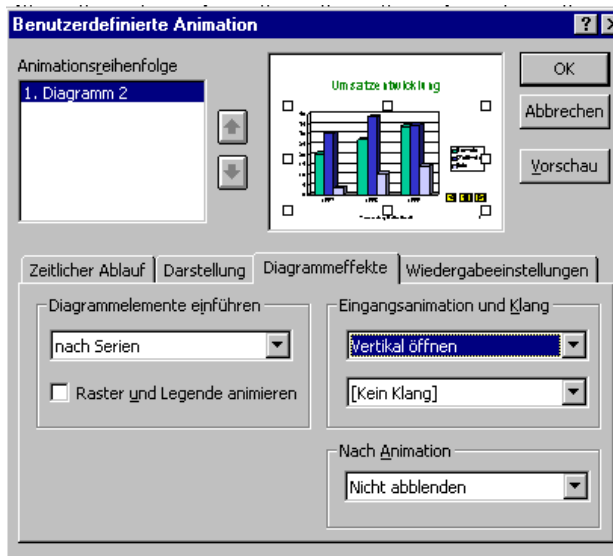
Benutzerdefinierte Animation

?

Animationsreihenfolge

1. Diagramm 2

Umsatzentwicklung

OK

Abbrechen

Vorschau

Zeitlicher Ablauf

Darstellung

Diagrammeffekte

Wiedergabeeinstellungen

Diagrammelemente einführen

nach Serien

Raster und Legende animieren

Eingangsanimation und Klang

Vertikal öffnen

[Kein Klang]

Nach Animation

Nicht abblenden